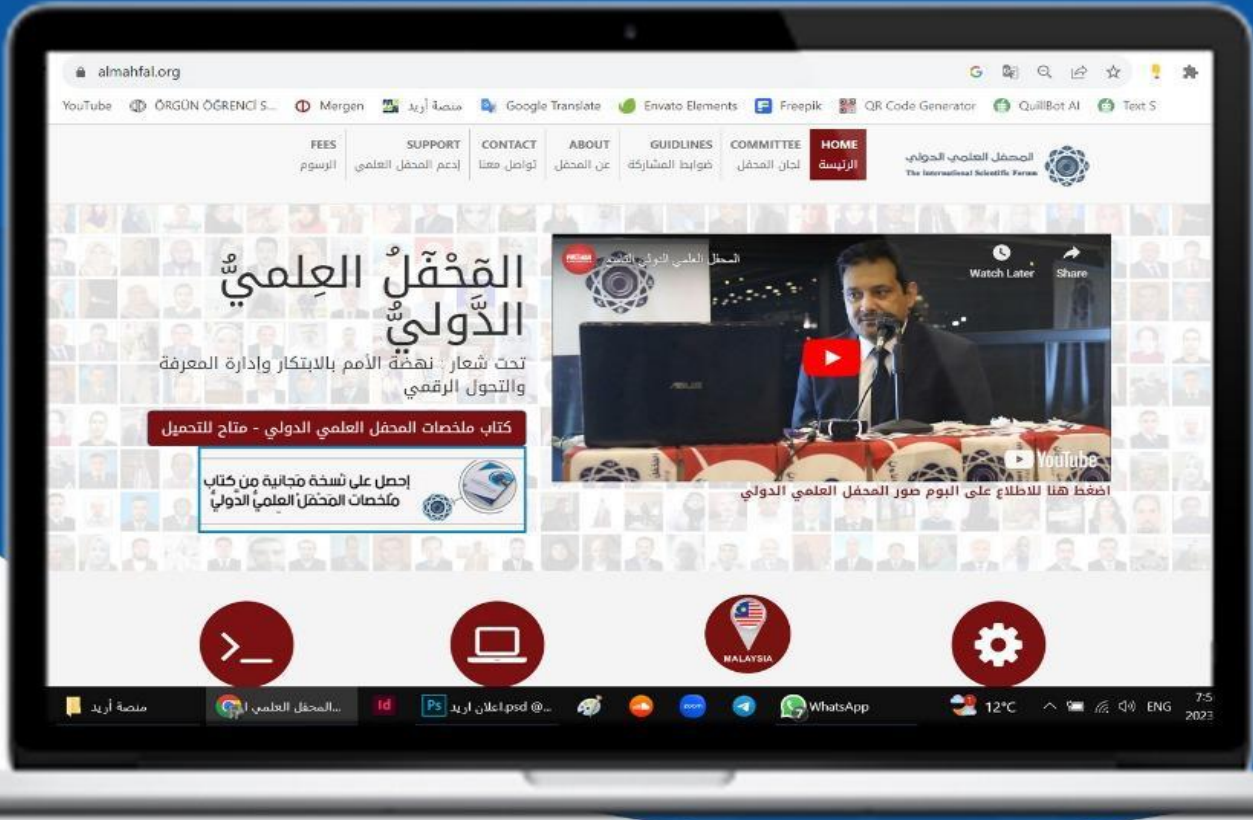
almahfal.org

YouTube ÖRGÜN ÖĞRENCİ S... Mergen منصة أريد Google Translate Envato Elements Freepik QR Code Generator QuillBot AI Text S

FEES الرسوم | SUPPORT إدعم المحفل العلمي | CONTACT تواصل معنا | ABOUT عن المحفل | GUIDLINES ضوابط المشاركة | COMMITTEE لجان المحفل | HOME الرئيسة

المحفل العلمي الدولي
The International Scientific Forum

المَحْفَلُ العِلميُّ الدَّوليُّ
تحت شعار: نهضة الأمم بالابتكار وإدارة المعرفة والتحول الرقمي

كتاب ملخصات المحفل العلمي الدولي - متاح للتحميل

إحصل على نسخة مجانية من كتاب ملخصات المَحْفَلُ العِلميُّ الدَّوليُّ

المحفل العلمي الدولي الخامس
Watch Later
Share
YouTube

اضغط هنا للاطلاع على البوم صور المحفل العلمي الدولي

MALAYSIA

منصة أريد
المحفل العلمي ا...
اعلان اريد.psd @...
WhatsApp
12°C
ENG
7:5
2023